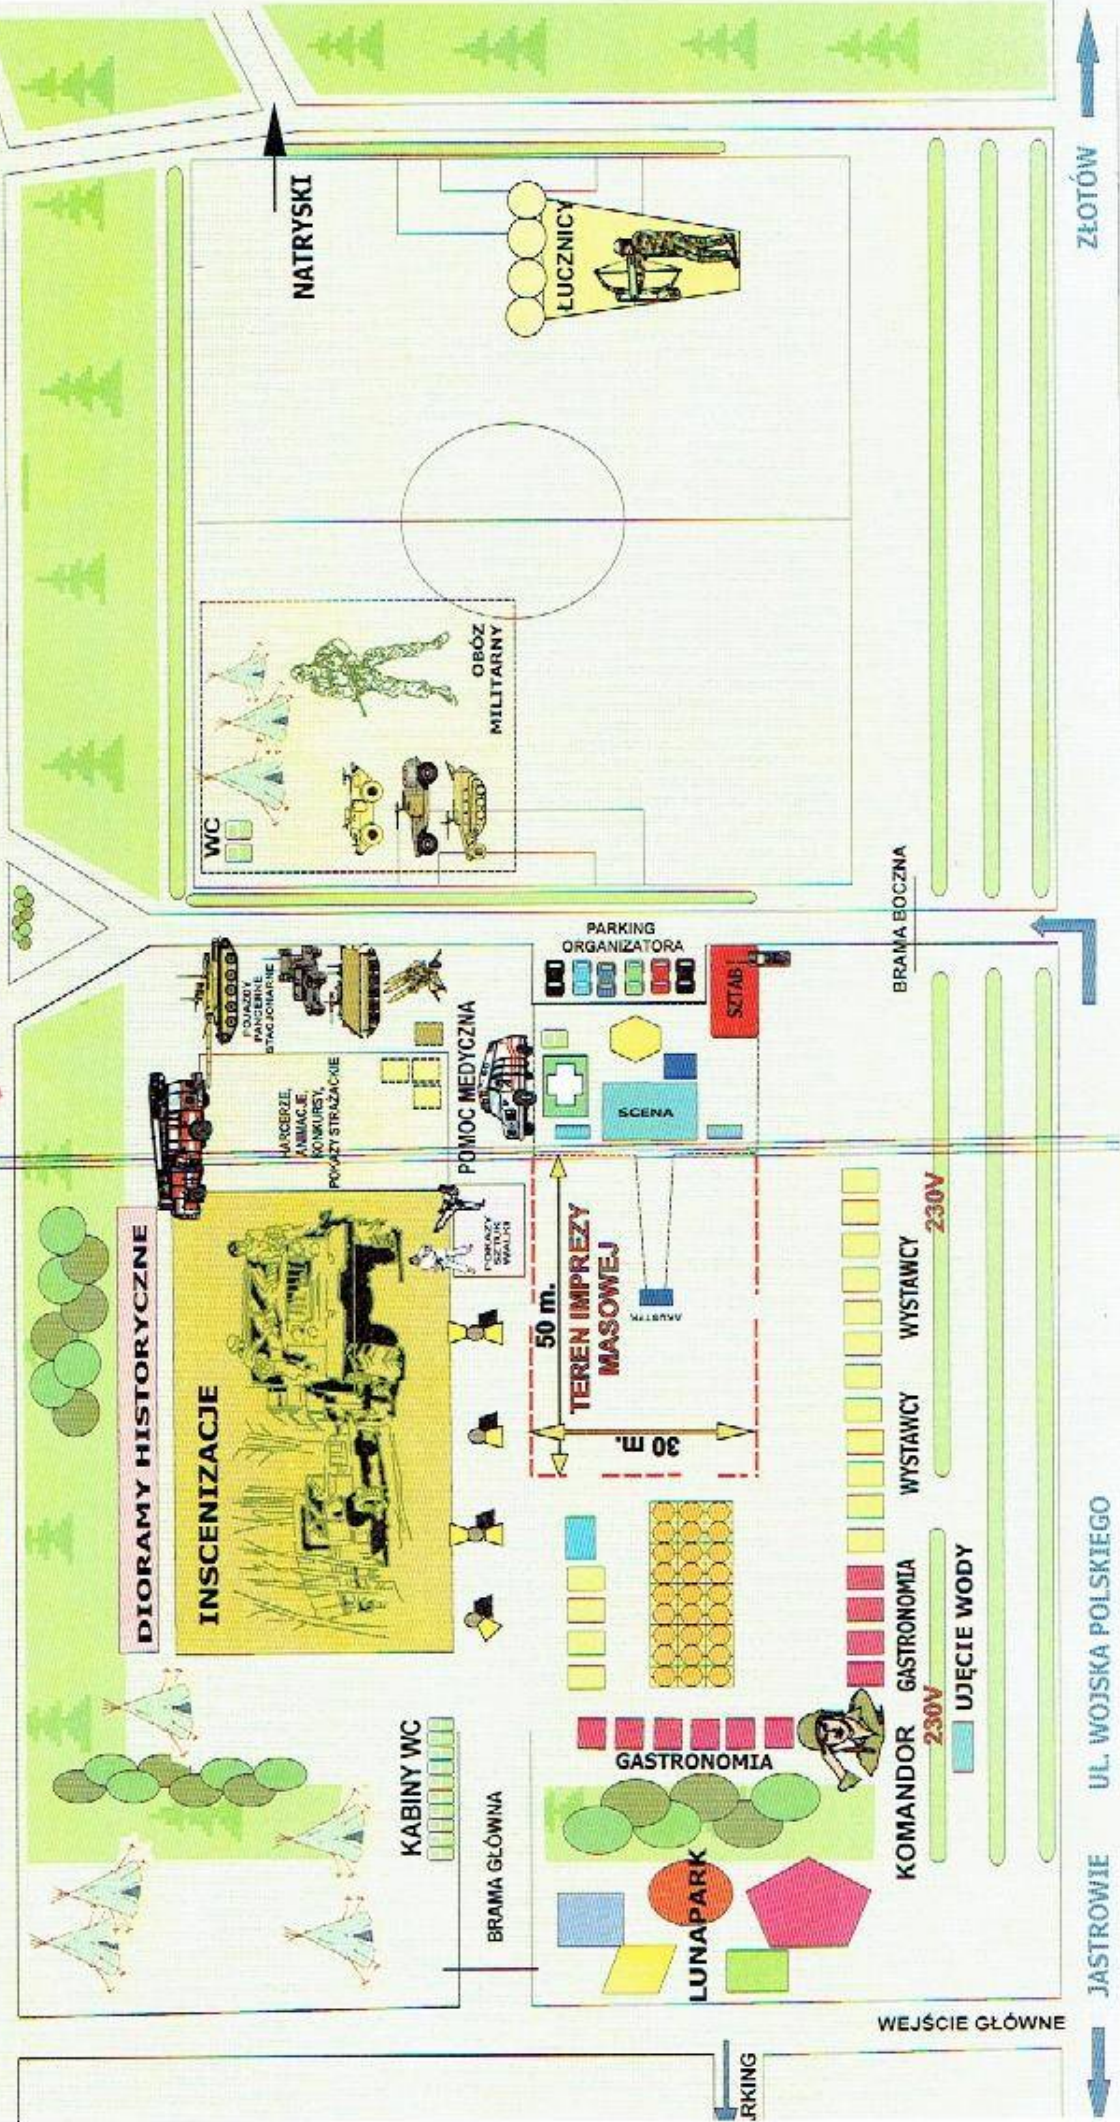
NATRYSKI

ŁUCZNICY

WC

OBÓZ MILITARNY

PARKING ORGANIZATORA

SZTAB

BRAMA BOCZNA

ZŁOTÓW

POJAZDY PANCERNE STACJONARNE

HARCERZE, ANIMACJE, KONKURSY, POKAZY STRAŻACKIE

POMOC MEDYCZNA

SCENA

DIORAMY HISTORYCZNE

INSCENIZACJE

POKAZY SZTUK WALKI

50 m.

TEREN IMPREZY MASOWEJ

AKUSTYK

30 m.

230V

WYSTAWCY

WYSTAWCY

GASTRONOMIA

UJĘCIE WODY

KOMANDOR

230V

GASTRONOMIA

KABINY WC

BRAMA GŁÓWNA

LUNAPARK

WEJŚCIE GŁÓWNE

JASTROWIE

UL. WOJSKA POLSKIEGO

RKING